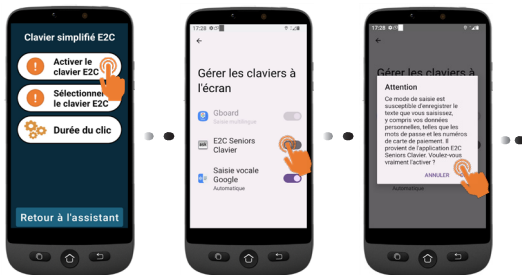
Clavier simplifié E2C

Activer le clavier E2C

Sélectionner le clavier E2C

Durée du clic

Retour à l'assistant

17:28

Gérer les claviers à l'écran

Gboard

Saisie multilingue

E2C Seniors Clavier

Saisie vocale Google

Automatique

17:28

Gérer les claviers à l'écran

Attention

Ce mode de saisie est susceptible d'enregistrer le texte que vous saisissez, y compris vos données personnelles, telles que les mots de passe et les numéros de carte de paiement. Il provient de l'application E2C Seniors Clavier. Voulez-vous vraiment l'activer ?

ANNULER

Automatique